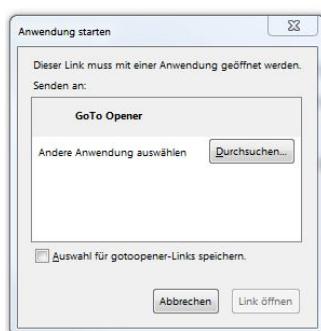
Anwendung starten

Dieser Link muss mit einer Anwendung geöffnet werden.
Senden an:

GoTo Opener

Andere Anwendung auswählen

Durchsuchen...

Auswahl für gotoopener-Links speichern.

Abbrechen

Link öffnen